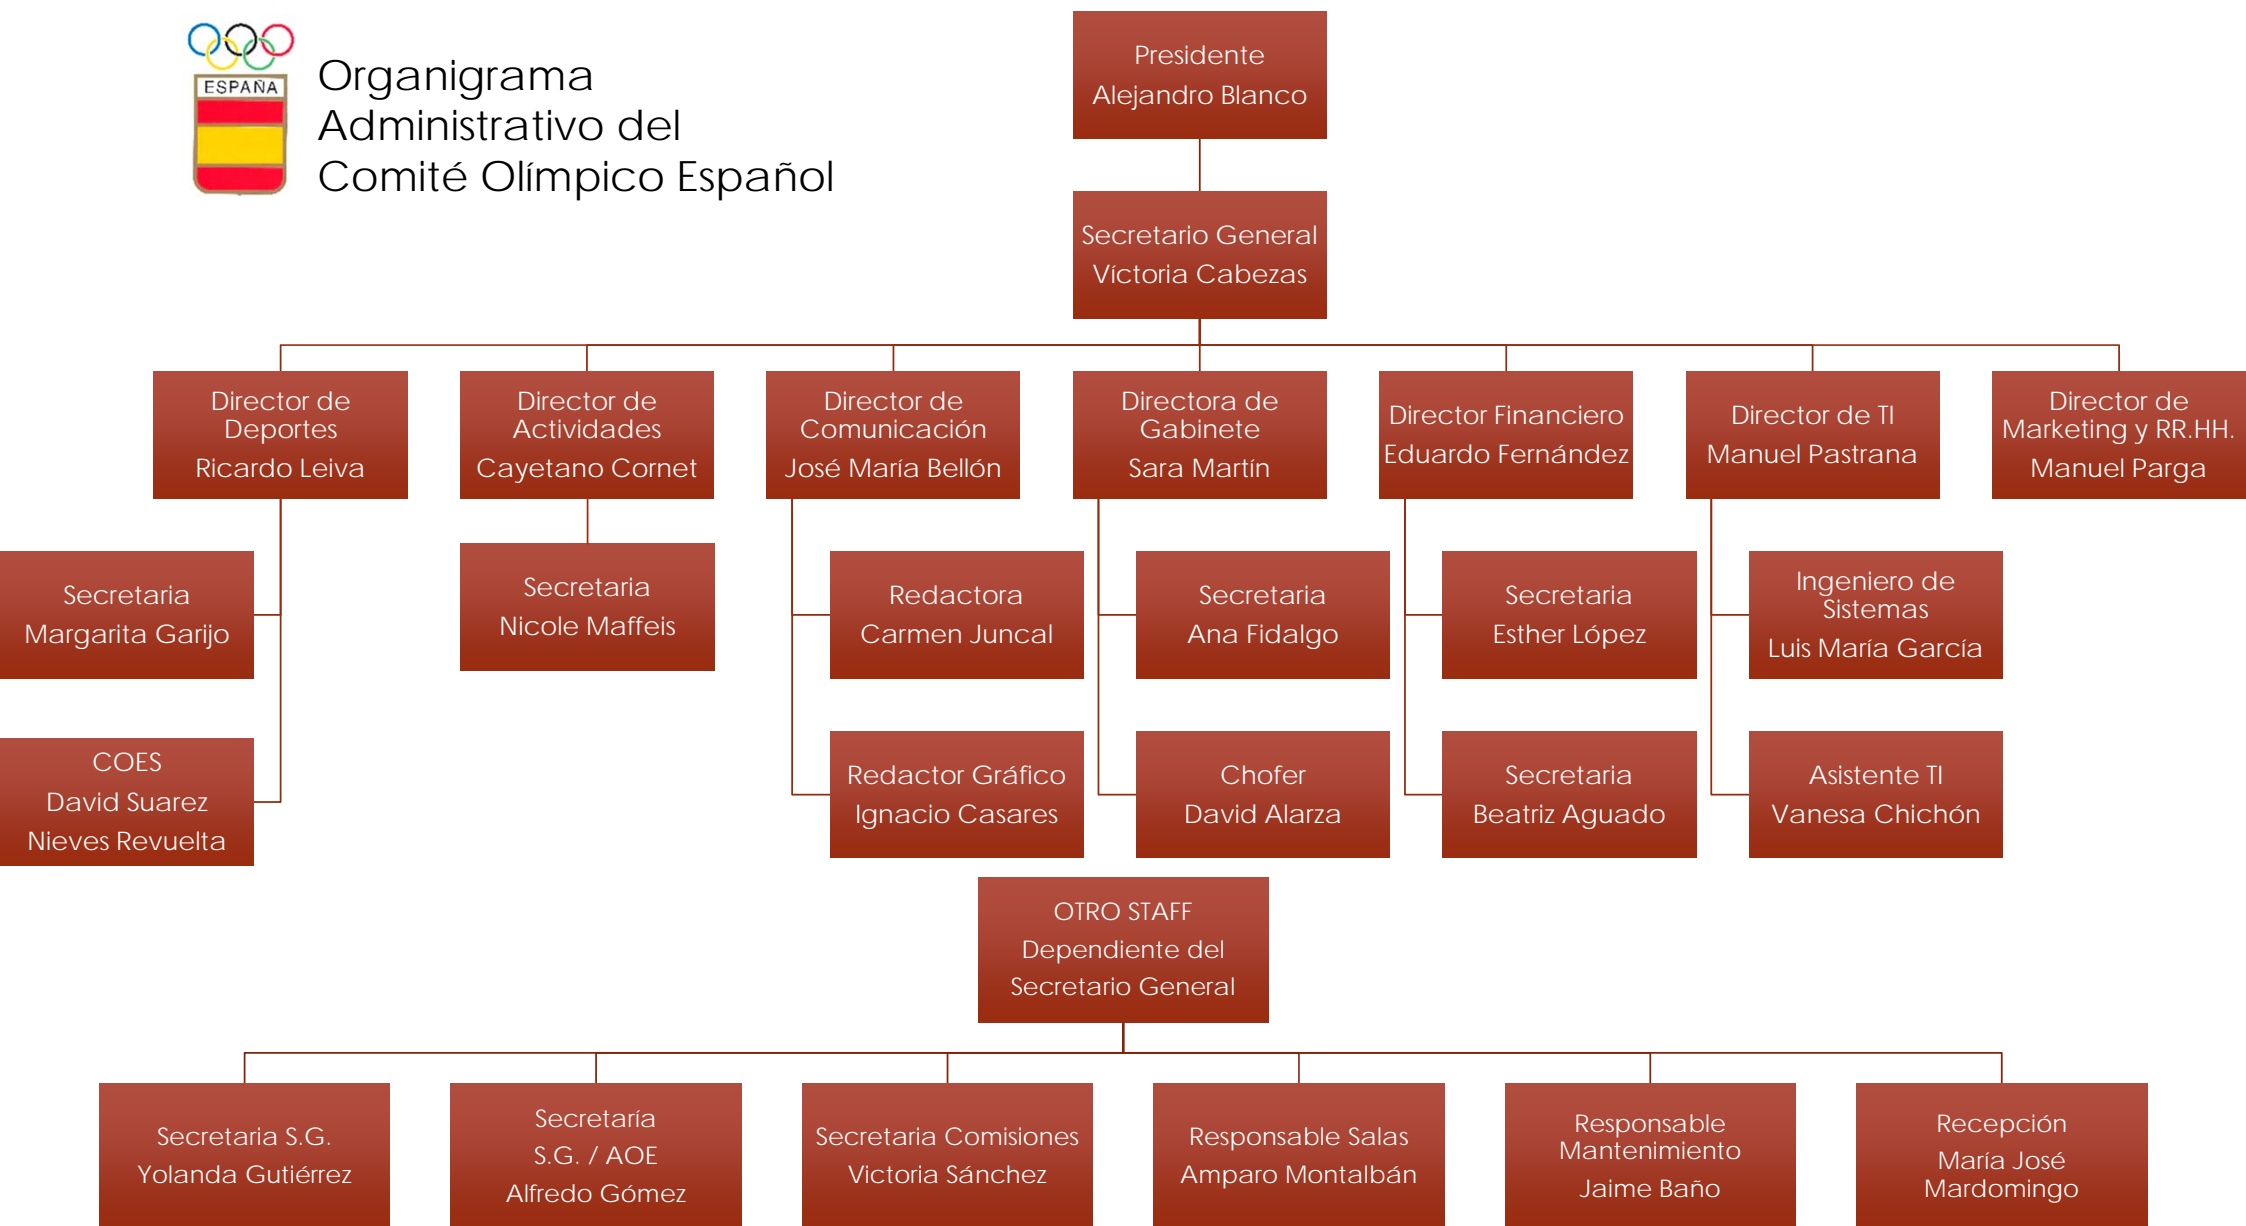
ESPAÑA

Organigrama Administrativo del Comité Olímpico Español

Presidente
Alejandro Blanco

Secretario General
Victoria Cabezas

Director de Deportes
Ricardo Leiva

Director de Actividades
Cayetano Cornet

Director de Comunicación
José María Bellón

Directora de Gabinete
Sara Martín

Director Financiero
Eduardo Fernández

Director de TI
Manuel Pastrana

Director de Marketing y RR.HH.
Manuel Parga

Secretaria
Margarita Garijo

COES
David Suarez
Nieves Revuelta

Secretaria
Nicole Maffeis

Redactora
Carmen Juncal

Redactor Gráfico
Ignacio Casares

Secretaria
Ana Fidalgo

Chofer
David Alarza

Secretaria
Esther López

Secretaria
Beatriz Aguado

Ingeniero de Sistemas
Luis María García

Asistente TI
Vanesa Chichón

OTRO STAFF
Dependiente del
Secretario General

Secretaria S.G.
Yolanda Gutiérrez

Secretaría
S.G. / AOE
Alfredo Gómez

Secretaria Comisiones
Victoria Sánchez

Responsable Salas
Amparo Montalbán

Responsable Mantenimiento
Jaime Baño

Recepción
María José Mardomingo